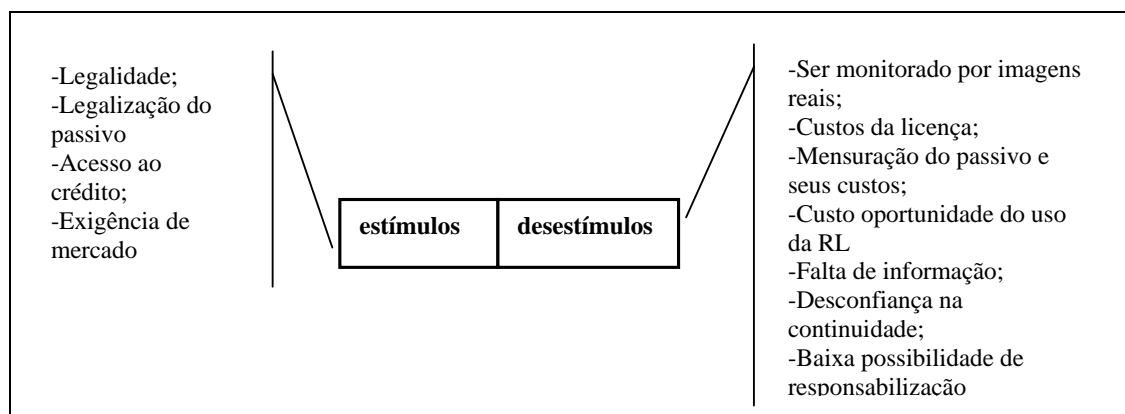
-Legalidade;
-Legalização do passivo
-Acesso ao crédito;
-Exigência de mercado

estímulos

desestímulos

-Ser monitorado por imagens reais;
-Custos da licença;
-Mensuração do passivo e seus custos;
-Custo oportunidade do uso da RL
-Falta de informação;
-Desconfiança na continuidade;
-Baixa possibilidade de responsabilização